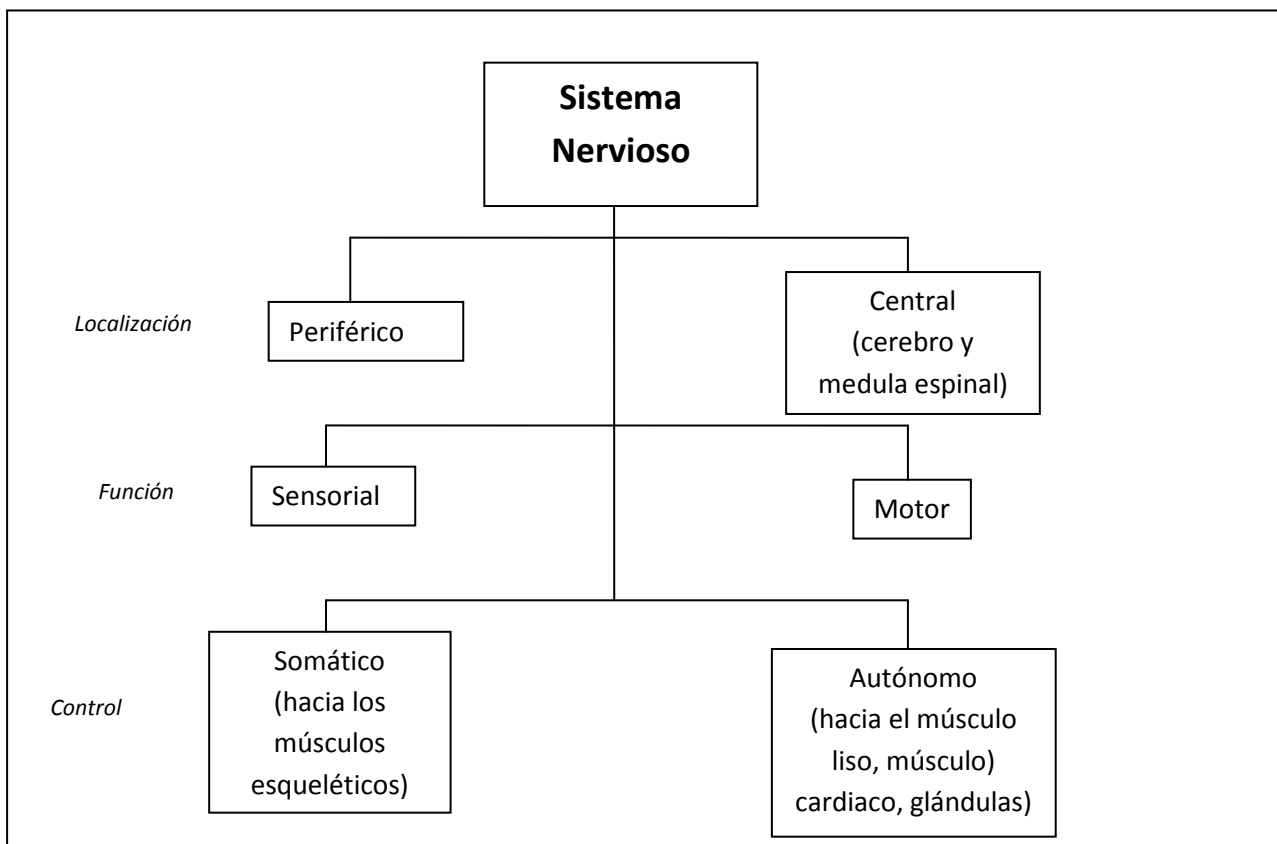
Sistema Nervioso

Localización

Periférico

Central (cerebro y medula espinal)

Función

Sensorial

Motor

Control

Somático (hacia los músculos esqueléticos)

Autónomo (hacia el músculo liso, músculo) cardiaco, glándulas)